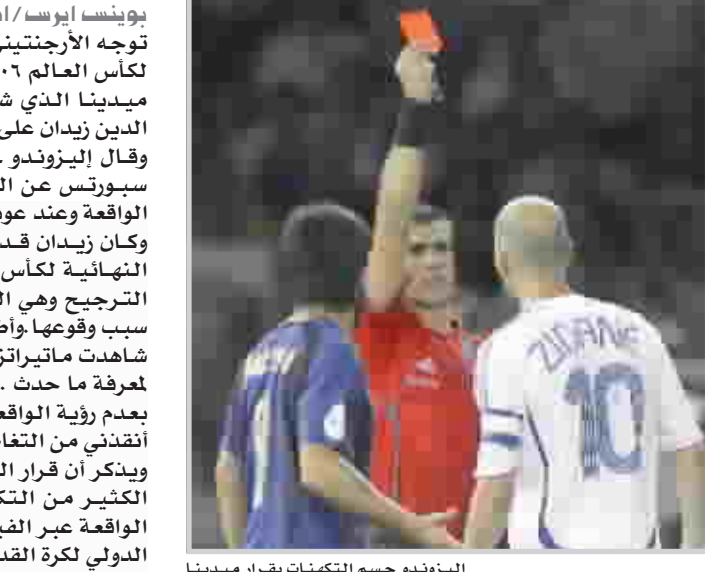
بوينس ايرس/ا
توجه الأرجنتين
لكأس العالم ٢٠٠٦
ميدينا الذي ش
الدين زيدان على
وقال إليزوندو
سبورتس عن ال
الواقعة وعند عو
وكان زيدان قد
النهائية لكأس
الترجيح وهي ال
سبب وقوعها.وأ
شاهدت ماتيراتز
لمعرفة ما حدث .
بعدم رؤية الواقع
أنقذني من التغا
ويذكر أن قرار ال
الكثير من التك
الواقعة عبر الفي
الدولي لكرة القد

ZIDANE
10

اليزوندو حسم التكهنات بقرار ميدينا